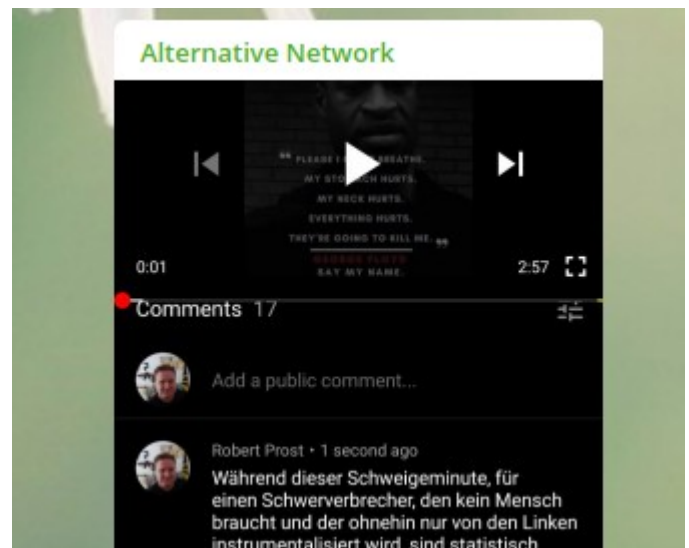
Alternative Network

" PLEASE I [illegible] BREATHE.
MY STO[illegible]CH HURTS.
MY NECK HURTS.
EVERYTHING HURTS.
THEY'RE GOING TO KILL ME. "
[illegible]
SAY MY NAME.

0:01

2:57

Comments 17

Add a public comment...

Robert Prost • 1 second ago
Während dieser Schweigeminute, für einen Schwerverbrecher, den kein Mensch braucht und der ohnehin nur von den Linken instrumentalisiert wird, sind statistisch